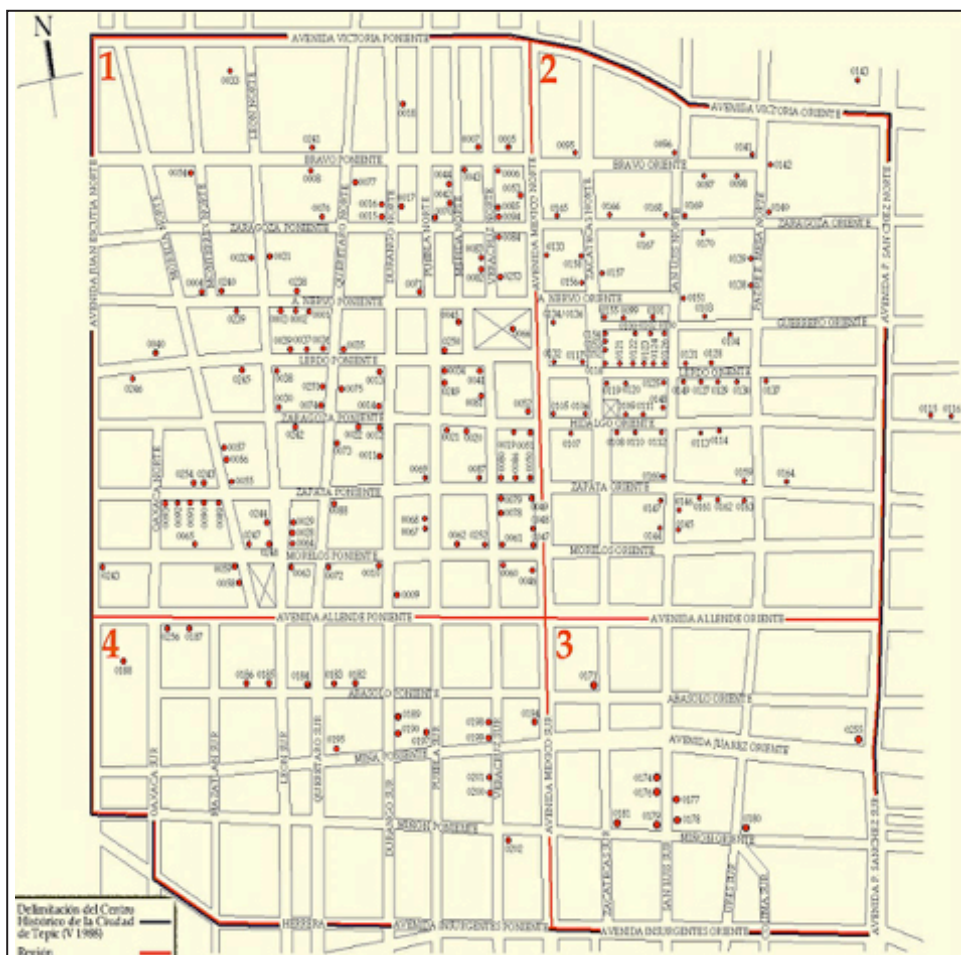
N

1

2

3

4

AVENIDA VICTORIA PONIENTE

AVENIDA VICTORIA ORIENTE

LEON NORTE

BRAVO PONIENTE

BRAVO ORIENTE

ZARAGOZA PONIENTE

ZARAGOZA ORIENTE

QUERETARO NORTE

DURANGO NORTE

PUEBLA NORTE

VERACRUZ NORTE

AVENIDA MEXICO NORTE

ZACATECAS NORTE

SAN LUIS NORTE

AVENIDA JUAN ESCUTIA NORTE

AVENIDA P. SANCHEZ NORTE

A. NERVO PONIENTE

A. NERVO ORIENTE

GUERRERO ORIENTE

LERDO PONIENTE

LERDO ORIENTE

HIDALGO ORIENTE

ZAPATA PONIENTE

ZAPATA ORIENTE

OAXACA NORTE

MORELOS PONIENTE

MORELOS ORIENTE

AVENIDA ALLENDE PONIENTE

AVENIDA ALLENDE ORIENTE

ABASOLO PONIENTE

ABASOLO ORIENTE

AVENIDA JUAREZ ORIENTE

MINA PONIENTE

OAXACA SUR

JALISCO SUR

LEON SUR

QUERETARO SUR

DURANGO SUR

PUEBLA SUR

VERACRUZ SUR

AVENIDA MEXICO SUR

ZACATECAS SUR

SAN LUIS SUR

AVENIDA P. SANCHEZ SUR

AMADO NERVO PONIENTE

MIGUEL HIDALGO ORIENTE

HERRERA

AVENIDA INSURGENTES PONIENTE

AVENIDA INSURGENTES ORIENTE

Delimitación del Centro Histórico de la Ciudad de Tepic (V 1986)

Región